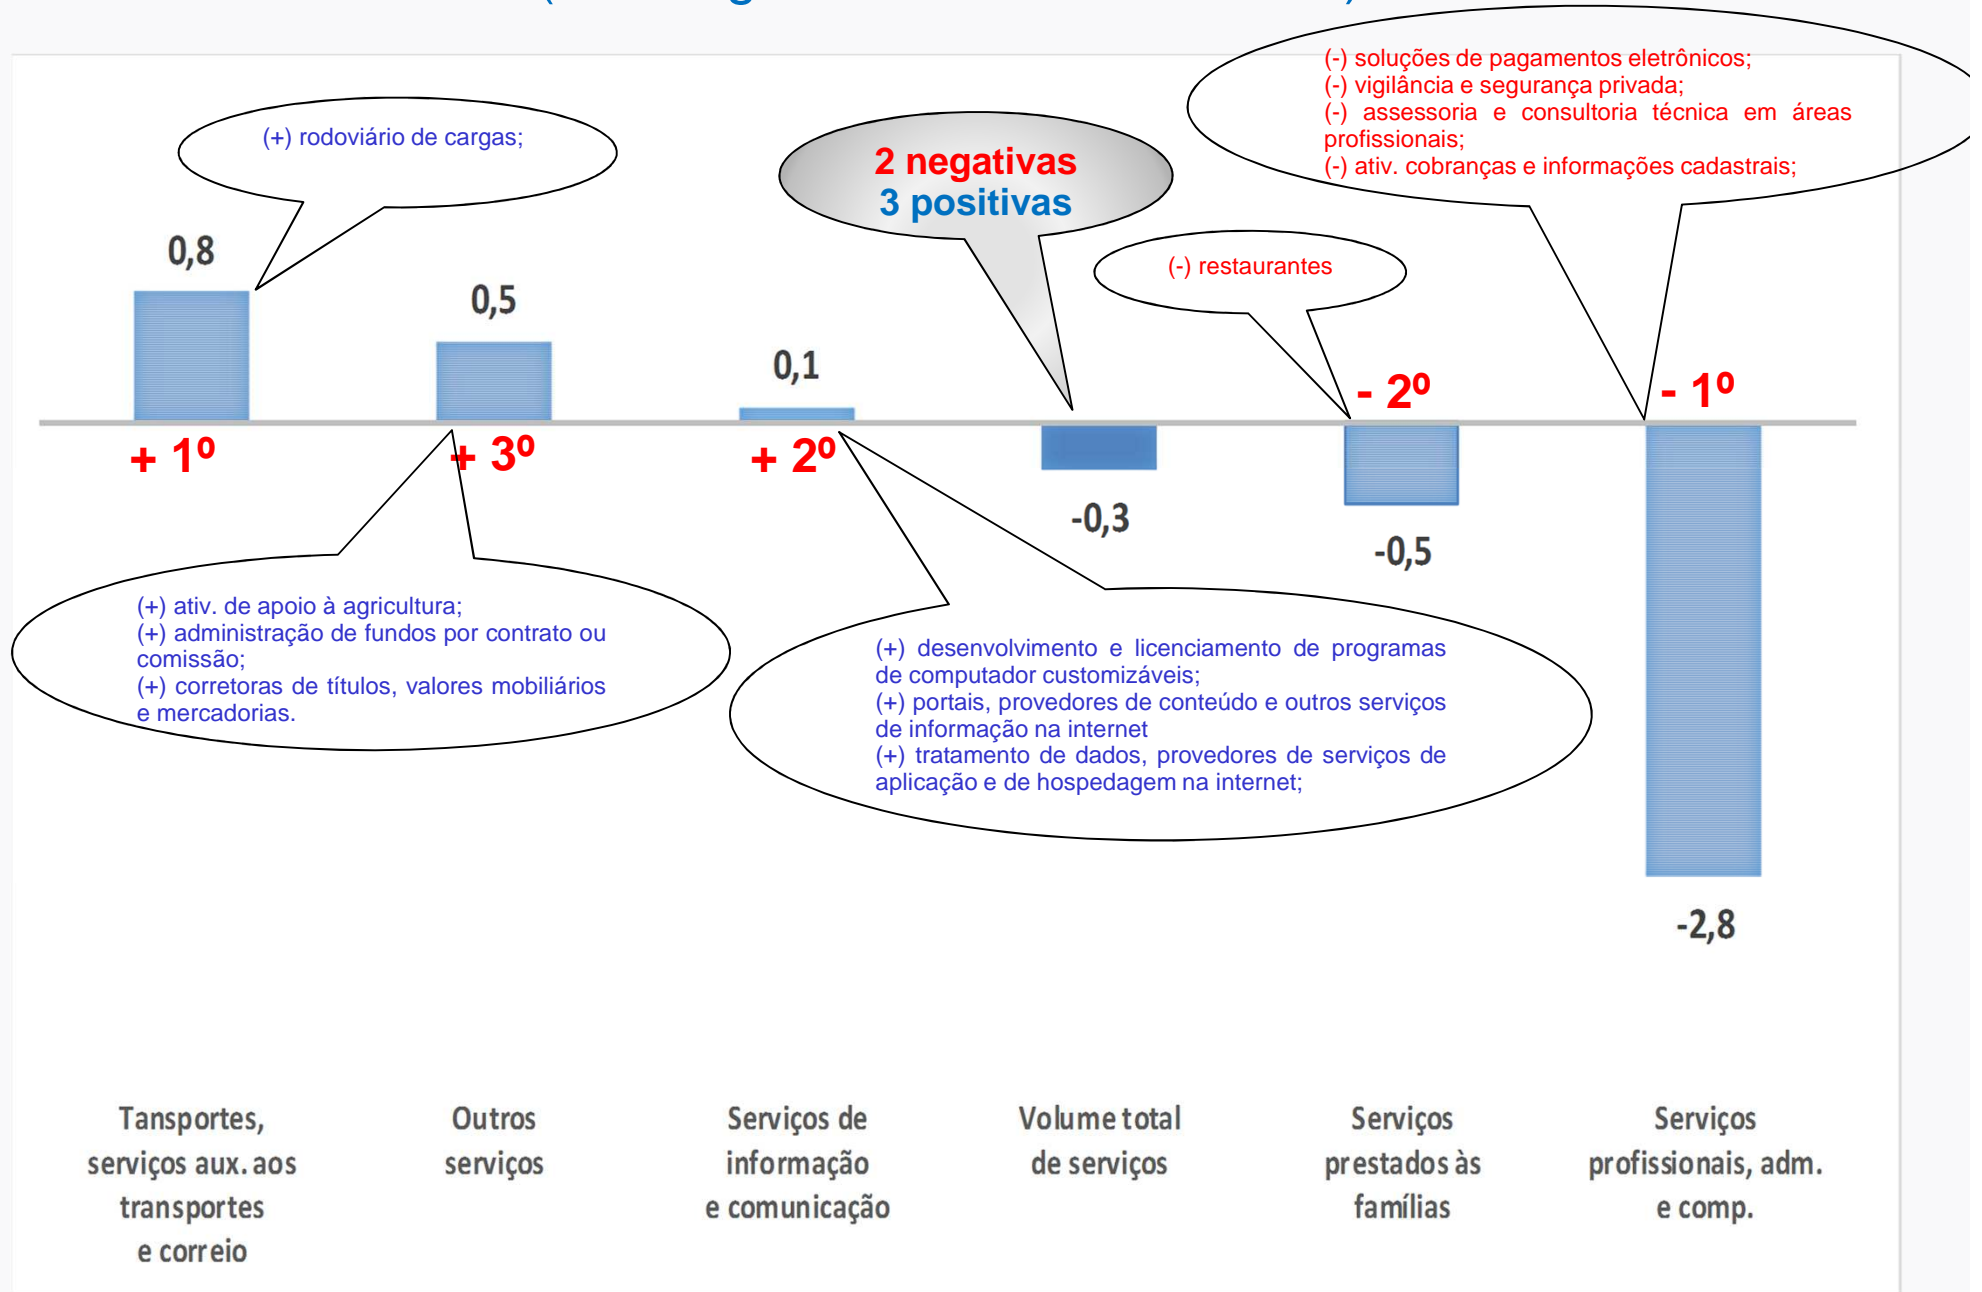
(-) soluções de pagamentos eletrônicos;
(-) vigilância e segurança privada;
(-) assessoria e consultoria técnica em áreas profissionais;
(-) ativ. cobranças e informações cadastrais;

(+) rodoviário de cargas;

2 negativas
3 positivas

(-) restaurantes

0,8

0,5

0,1

- 2º

- 1º

+ 1º

+ 3º

+ 2º

-0,3

-0,5

(+) ativ. de apoio à agricultura;
(+) administração de fundos por contrato ou comissão;
(+) corretoras de títulos, valores mobiliários e mercadorias.

(+) desenvolvimento e licenciamento de programas de computador customizáveis;
(+) portais, provedores de conteúdo e outros serviços de informação na internet
(+) tratamento de dados, provedores de serviços de aplicação e de hospedagem na internet;

-2,8

Tansportes, serviços aux. aos transportes e correio

Outros serviços

Serviços de informação e comunicação

Volume total de serviços

Serviços prestados às famílias

Serviços profissionais, adm. e comp.